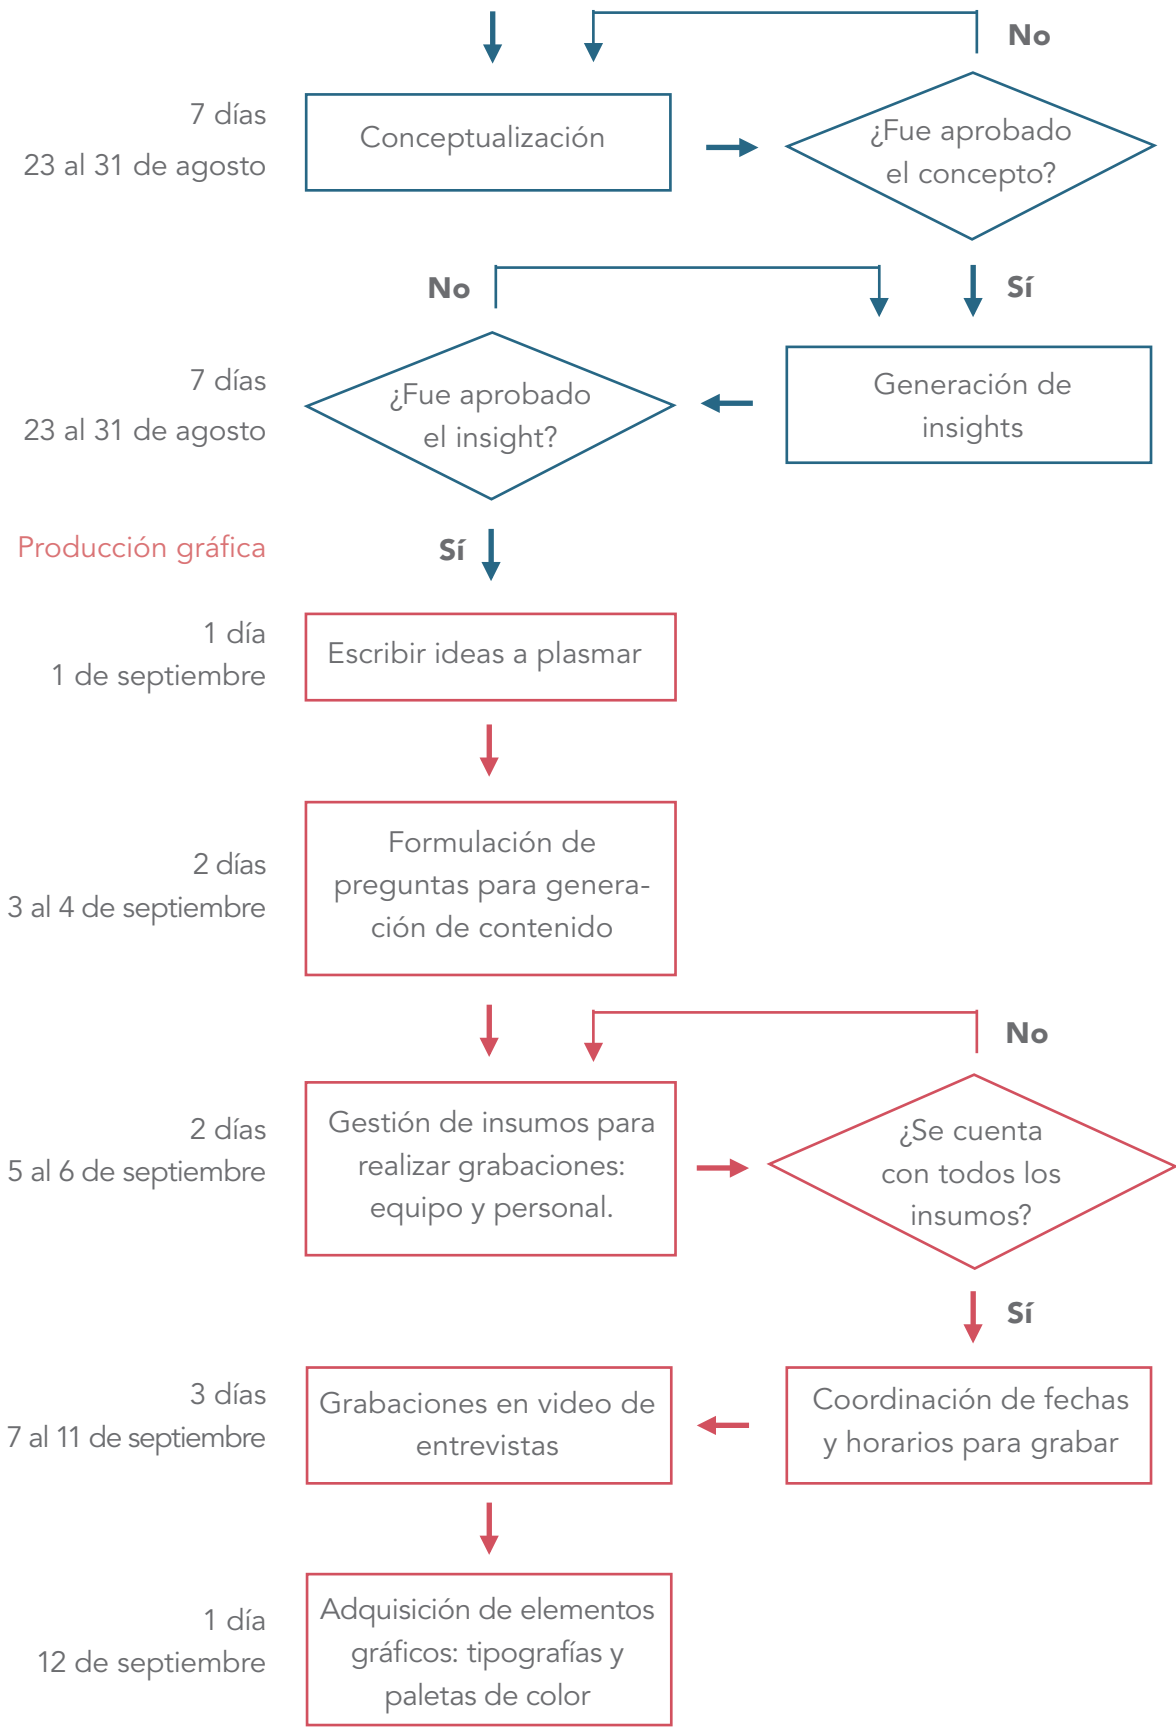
No

7 días
23 al 31 de agosto

Conceptualización

¿Fue aprobado el concepto?

No

Sí

7 días
23 al 31 de agosto

¿Fue aprobado el insight?

Generación de insights

Producción gráfica

Sí

1 día
1 de septiembre

Escribir ideas a plasmar

2 días
3 al 4 de septiembre

Formulación de preguntas para generación de contenido

No

2 días
5 al 6 de septiembre

Gestión de insumos para realizar grabaciones: equipo y personal.

¿Se cuenta con todos los insumos?

Sí

3 días
7 al 11 de septiembre

Grabaciones en video de entrevistas

Coordinación de fechas y horarios para grabar

1 día
12 de septiembre

Adquisición de elementos gráficos: tipografías y paletas de color